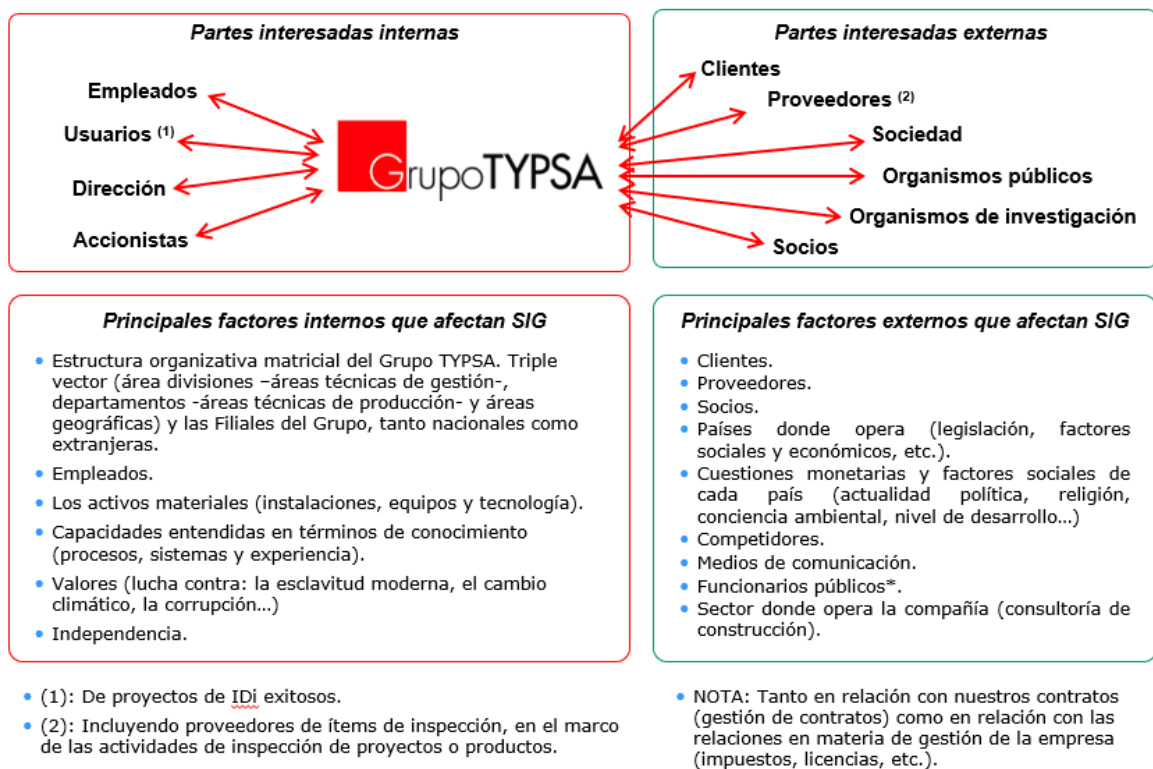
Partes interesadas internas

Empleados
Usuarios (1)
Dirección
Accionistas

GrupoTYPSA

Partes interesadas externas

Clientes
Proveedores (2)
Sociedad
Organismos públicos
Organismos de investigación
Socios

Principales factores internos que afectan SIG

- Estructura organizativa matricial del Grupo TYPSA. Triple vector (área divisiones –áreas técnicas de gestión-, departamentos -áreas técnicas de producción- y áreas geográficas) y las Filiales del Grupo, tanto nacionales como extranjeras.
- Empleados.
- Los activos materiales (instalaciones, equipos y tecnología).
- Capacidades entendidas en términos de conocimiento (procesos, sistemas y experiencia).
- Valores (lucha contra: la esclavitud moderna, el cambio climático, la corrupción…)
- Independencia.

Principales factores externos que afectan SIG

- Clientes.
- Proveedores.
- Socios.
- Países donde opera (legislación, factores sociales y económicos, etc.).
- Cuestiones monetarias y factores sociales de cada país (actualidad política, religión, conciencia ambiental, nivel de desarrollo…)
- Competidores.
- Medios de comunicación.
- Funcionarios públicos*.
- Sector donde opera la compañía (consultoría de construcción).

- (1): De proyectos de IDi exitosos.
- (2): Incluyendo proveedores de ítems de inspección, en el marco de las actividades de inspección de proyectos o productos.

- NOTA: Tanto en relación con nuestros contratos (gestión de contratos) como en relación con las relaciones en materia de gestión de la empresa (impuestos, licencias, etc.).